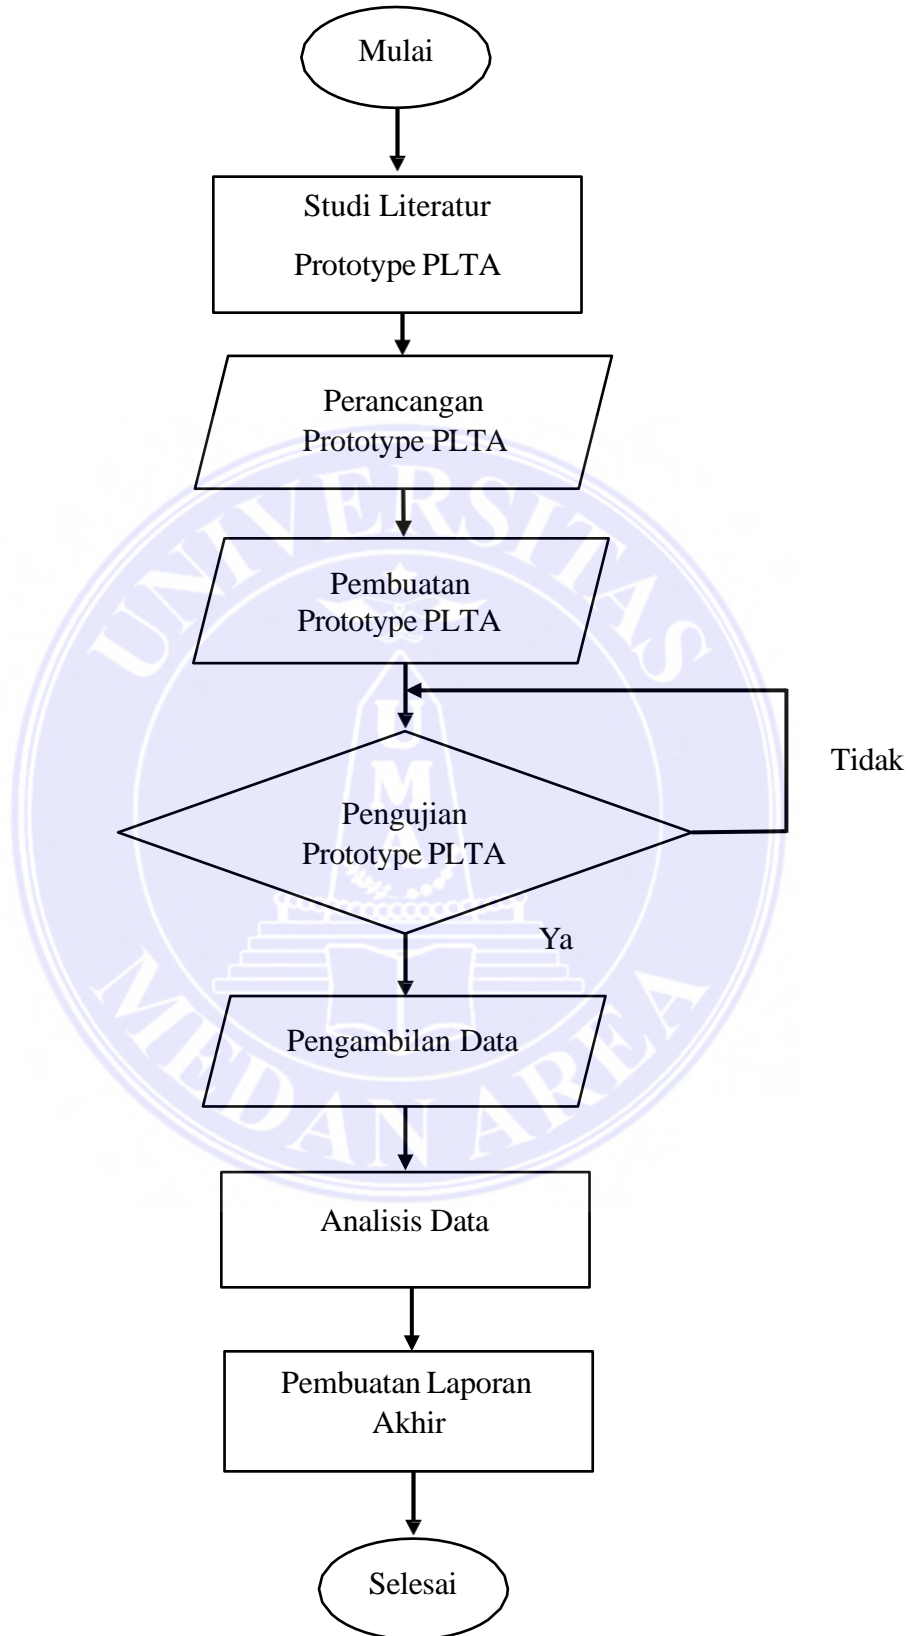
Mulai

Studi Literatur

Prototype PLTA

Perancangan Prototype PLTA

Pembuatan Prototype PLTA

Tidak

Pengujian Prototype PLTA

Ya

Pengambilan Data

Analisis Data

Pembuatan Laporan Akhir

Selesai

UNIVERSITAS MEDAN AREA

UMA